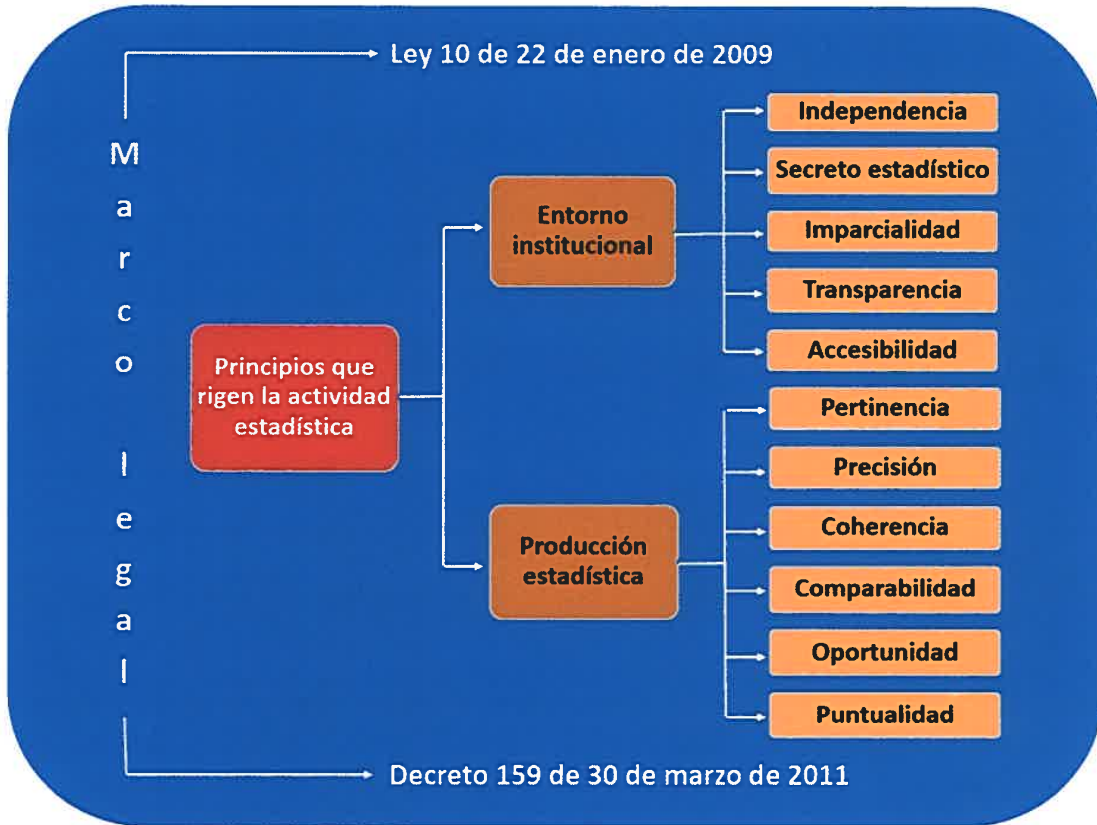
Ley 10 de 22 de enero de 2009

Marco legal

Principios que rigen la actividad estadística

Entorno institucional

Independencia

Secreto estadístico

Imparcialidad

Transparencia

Accesibilidad

Producción estadística

Pertinencia

Precisión

Coherencia

Comparabilidad

Oportunidad

Puntualidad

Decreto 159 de 30 de marzo de 2011